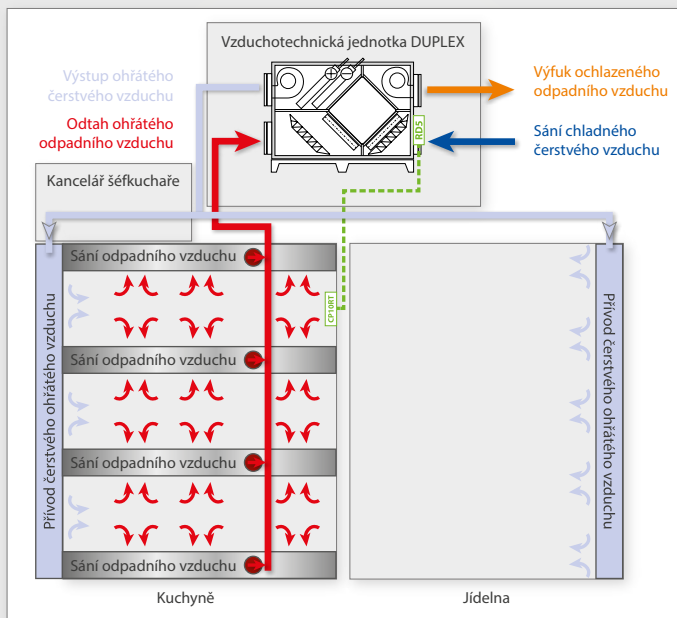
Vzduchotechnická jednotka DUPLEX

Výstup ohřátého čerstvého vzduchu

Odtah ohřátého odpadního vzduchu

Výfuk ochlazeného odpadního vzduchu

Sání chladného čerstvého vzduchu

RD5

Kancelář šéfkuchaře

Sání odpadního vzduchu

CP10RT

Přívod čerstvého ohřátého vzduchu

Sání odpadního vzduchu

Sání odpadního vzduchu

Sání odpadního vzduchu

Přívod čerstvého ohřátého vzduchu

Kuchyně

Jídelna